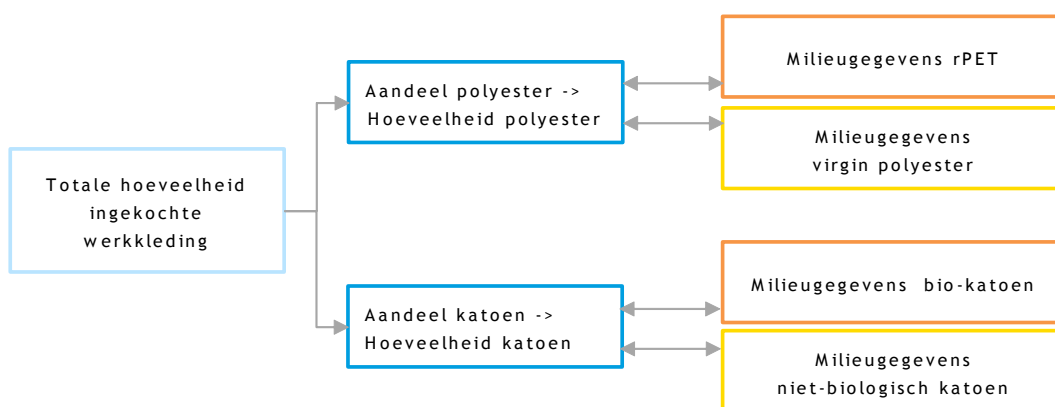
Totale hoeveelheid ingekochte werkkleding

Aandeel polyester -> Hoeveelheid polyester

Milieugegevens rPET

Milieugegevens virgin polyester

Aandeel katoen -> Hoeveelheid katoen

Milieugegevens bio-katoen

Milieugegevens niet-biologisch katoen